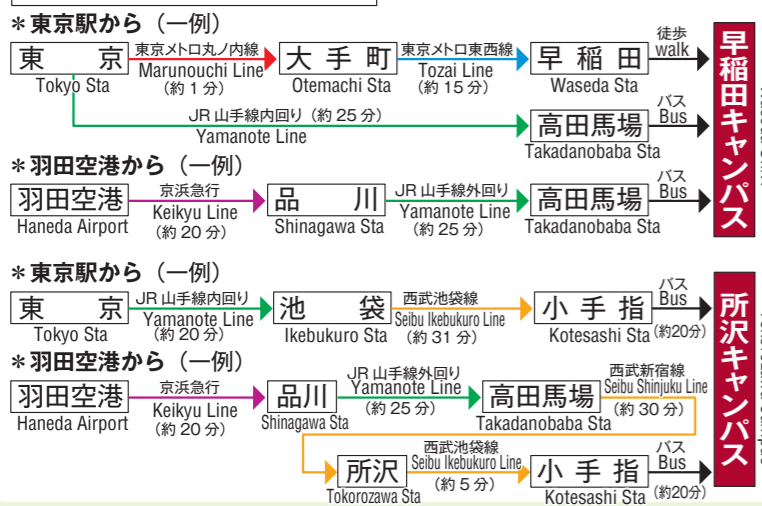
＊東京駅から（一例）

東　京
Tokyo Sta
東京メトロ丸ノ内線
Marunouchi Line
（約 1 分）
大 手 町
Otemachi Sta
東京メトロ東西線
Tozai Line
（約 15 分）
早 稲 田
Waseda Sta
徒歩
walk

JR 山手線内回り（約 25 分）
Yamanote Line
高田馬場
Takadanobaba Sta
バス
Bus

早稲田キャンパス

＊羽田空港から（一例）

羽田空港
Haneda Airport
京浜急行
Keikyu Line
（約 20 分）
品　川
Shinagawa Sta
JR 山手線外回り
Yamanote Line
（約 25 分）
高田馬場
Takadanobaba Sta
バス
Bus

＊東京駅から（一例）

東　京
Tokyo Sta
JR 山手線内回り
Yamanote Line
（約 20 分）
池　袋
Ikebukuro Sta
西武池袋線
Seibu Ikebukuro Line
（約 31 分）
小 手 指
Kotesashi Sta
バス
Bus
（約20分）

所沢キャンパス

＊羽田空港から（一例）

羽田空港
Haneda Airport
京浜急行
Keikyu Line
（約 20 分）
品川
Shinagawa Sta
JR 山手線外回り
Yamanote Line
（約 25 分）
高田馬場
Takadanobaba Sta
西武新宿線
Seibu Shinjuku Line
（約 30 分）
所沢
Tokorozawa Sta
西武池袋線
Seibu Ikebukuro Line
（約 5 分）
小 手 指
Kotesashi Sta
バス
Bus
（約20分）